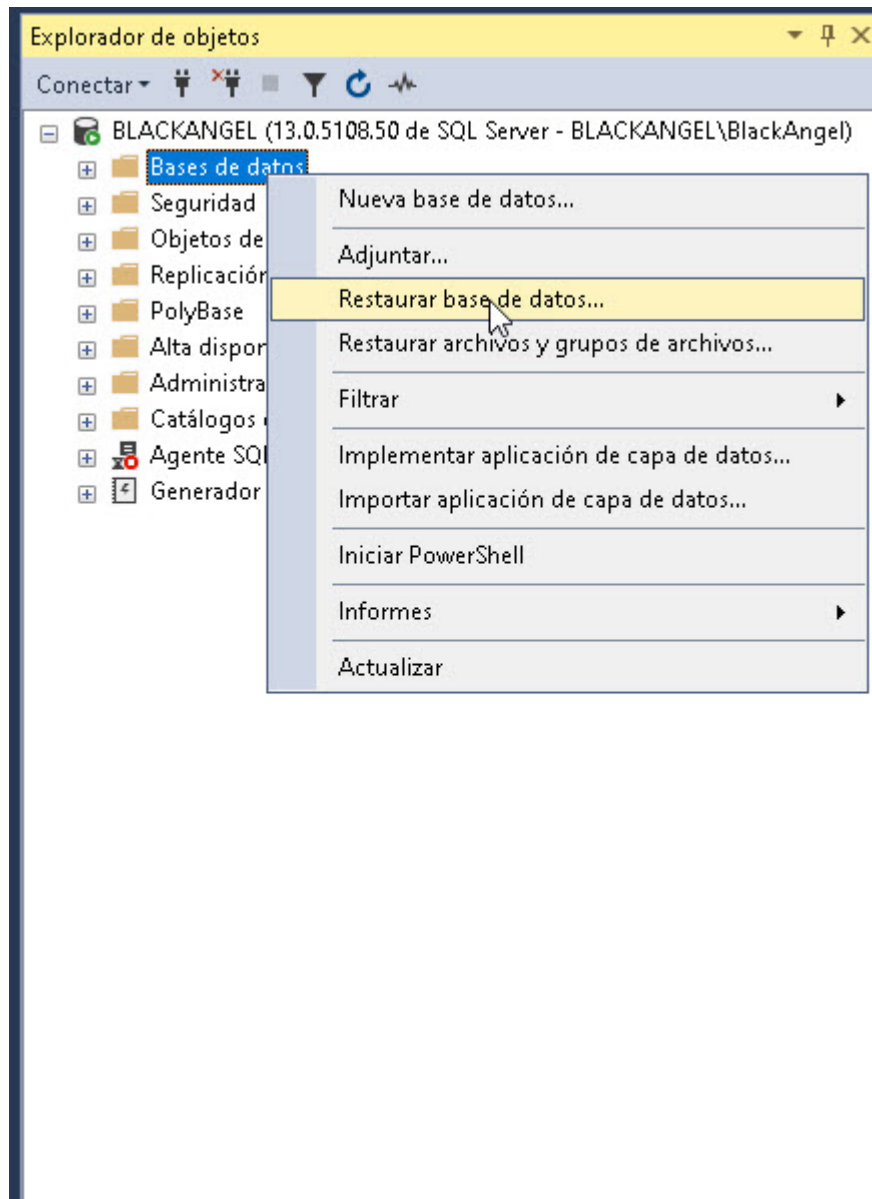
Explorador de objetos

Conectar

BLACKANGEL (13.0.5108.50 de SQL Server - BLACKANGEL\BlackAngel)

Bases de datos
Seguridad
Objetos de
Replicación
PolyBase
Alta dispor
Administra
Catálogos
Agente SQL
Generador

Nueva base de datos...
Adjuntar...
Restaurar base de datos...
Restaurar archivos y grupos de archivos...
Filtrar
Implementar aplicación de capa de datos...
Importar aplicación de capa de datos...
Iniciar PowerShell
Informes
Actualizar